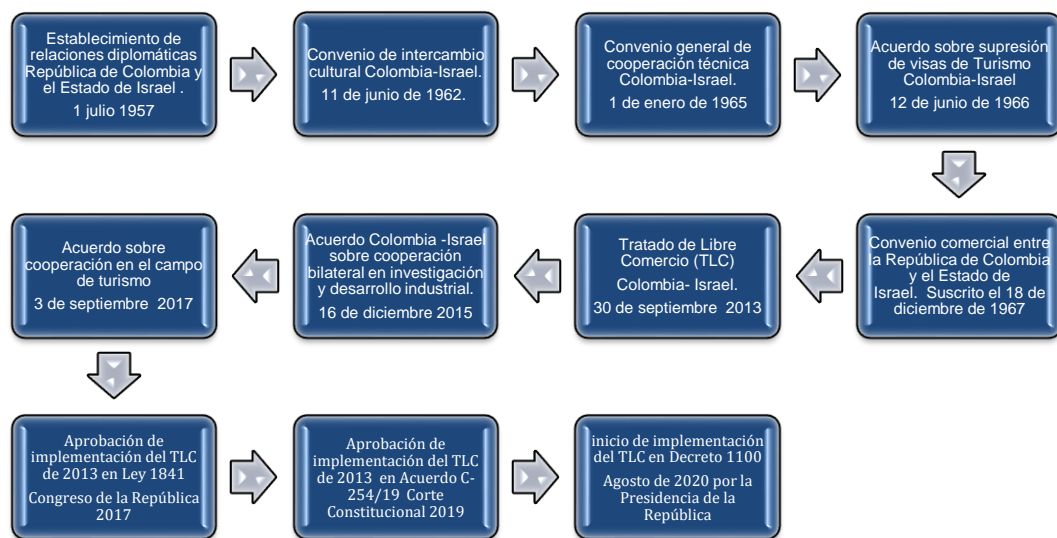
Establecimiento de relaciones diplomáticas República de Colombia y el Estado de Israel .

1 julio 1957

Convenio de intercambio cultural Colombia-Israel.

11 de junio de 1962.

Convenio general de cooperación técnica Colombia-Israel.

1 de enero de 1965

Acuerdo sobre supresión de visas de Turismo Colombia-Israel

12 de junio de 1966

Convenio comercial entre la República de Colombia y el Estado de Israel. Suscrito el 18 de diciembre de 1967

Tratado de Libre Comercio (TLC)

Colombia- Israel.

30 de septiembre 2013

Acuerdo Colombia -Israel sobre cooperación bilateral en investigación y desarrollo industrial.

16 de diciembre 2015

Acuerdo sobre cooperación en el campo de turismo

3 de septiembre 2017

Aprobación de implementación del TLC de 2013 en Ley 1841

Congreso de la República 2017

Aprobación de implementación del TLC de 2013 en Acuerdo C-254/19 Corte Constitucional 2019

inicio de implementación del TLC en Decreto 1100

Agosto de 2020 por la Presidencia de la República